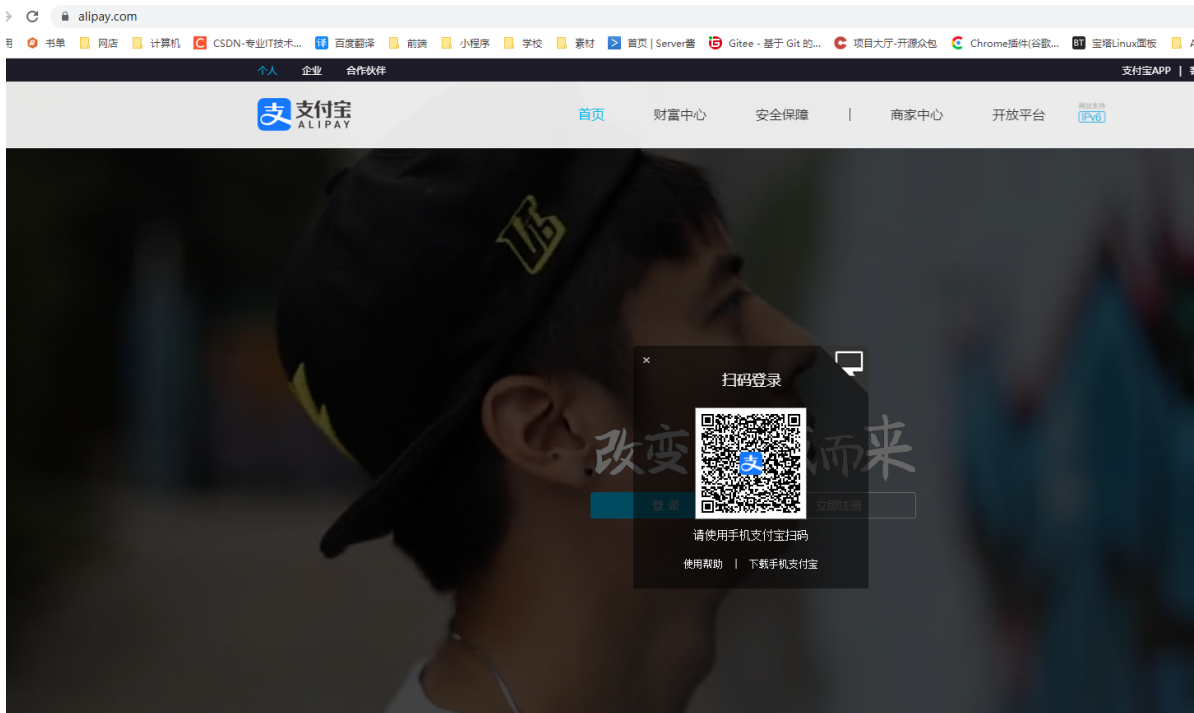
alipay.com

书单 网店 计算机 CSDN-专业IT技术... 百度翻译 前端 小程序 学校 素材 首页 | Server酱 Gitee - 基于 Git 的... 项目大厅-开源众包 Chrome插件(谷歌... 宝塔Linux面板

个人 企业 合作伙伴 支付宝APP |

支付宝 ALIPAY 首页 财富中心 安全保障 | 商家中心 开放平台 网站支持 IPv6

改变 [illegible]而来

登录 立即注册

×
扫码登录

请使用手机支付宝扫码

使用帮助 | 下载手机支付宝